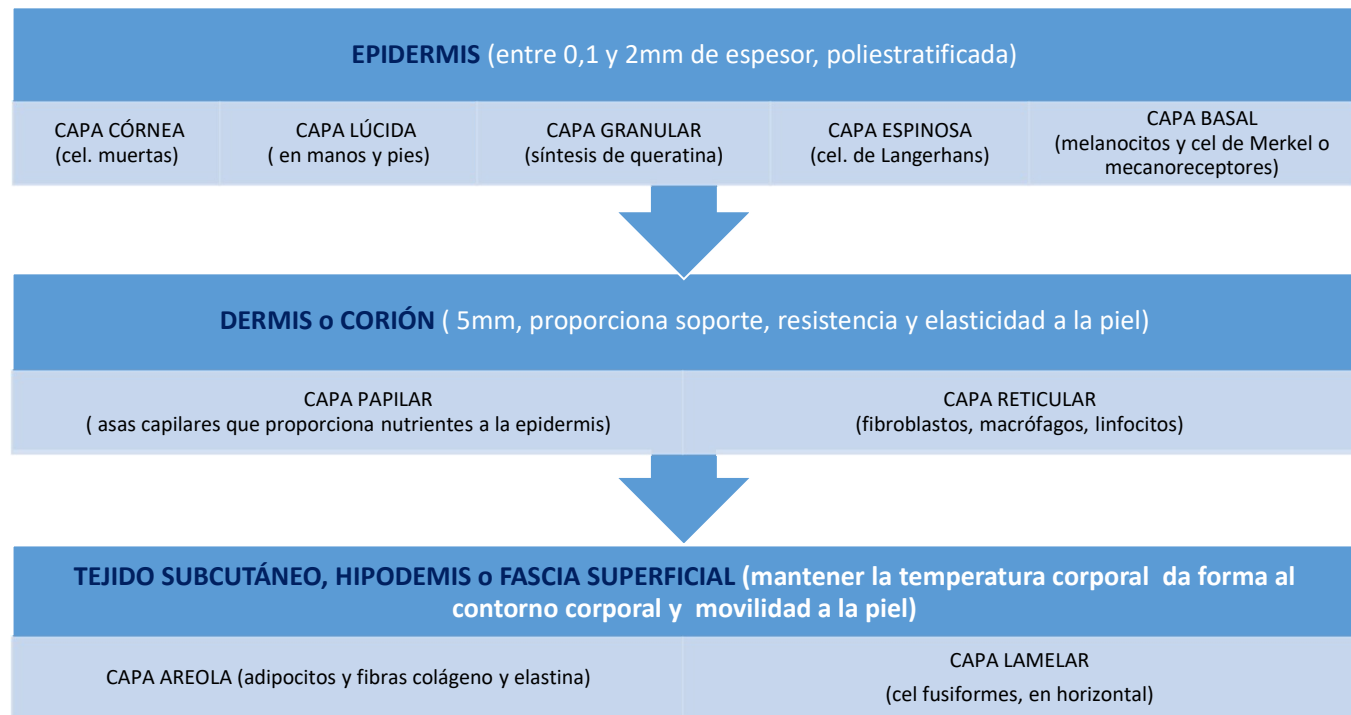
EPIDERMIS (entre 0,1 y 2mm de espesor, poliestratificada)

| CAPA CÓRNEA (cel. muertas) | CAPA LÚCIDA ( en manos y pies) | CAPA GRANULAR (síntesis de queratina) | CAPA ESPINOSA (cel. de Langerhans) | CAPA BASAL (melanocitos y cel de Merkel o mecanoreceptores) |
|---|---|---|---|---|

DERMIS o CORIÓN ( 5mm, proporciona soporte, resistencia y elasticidad a la piel)

| CAPA PAPILAR ( asas capilares que proporciona nutrientes a la epidermis) | CAPA RETICULAR (fibroblastos, macrófagos, linfocitos) |
|---|---|

TEJIDO SUBCUTÁNEO, HIPODEMIS o FASCIA SUPERFICIAL (mantener la temperatura corporal da forma al contorno corporal y movilidad a la piel)

| CAPA AREOLA (adipocitos y fibras colágeno y elastina) | CAPA LAMELAR (cel fusiformes, en horizontal) |
|---|---|